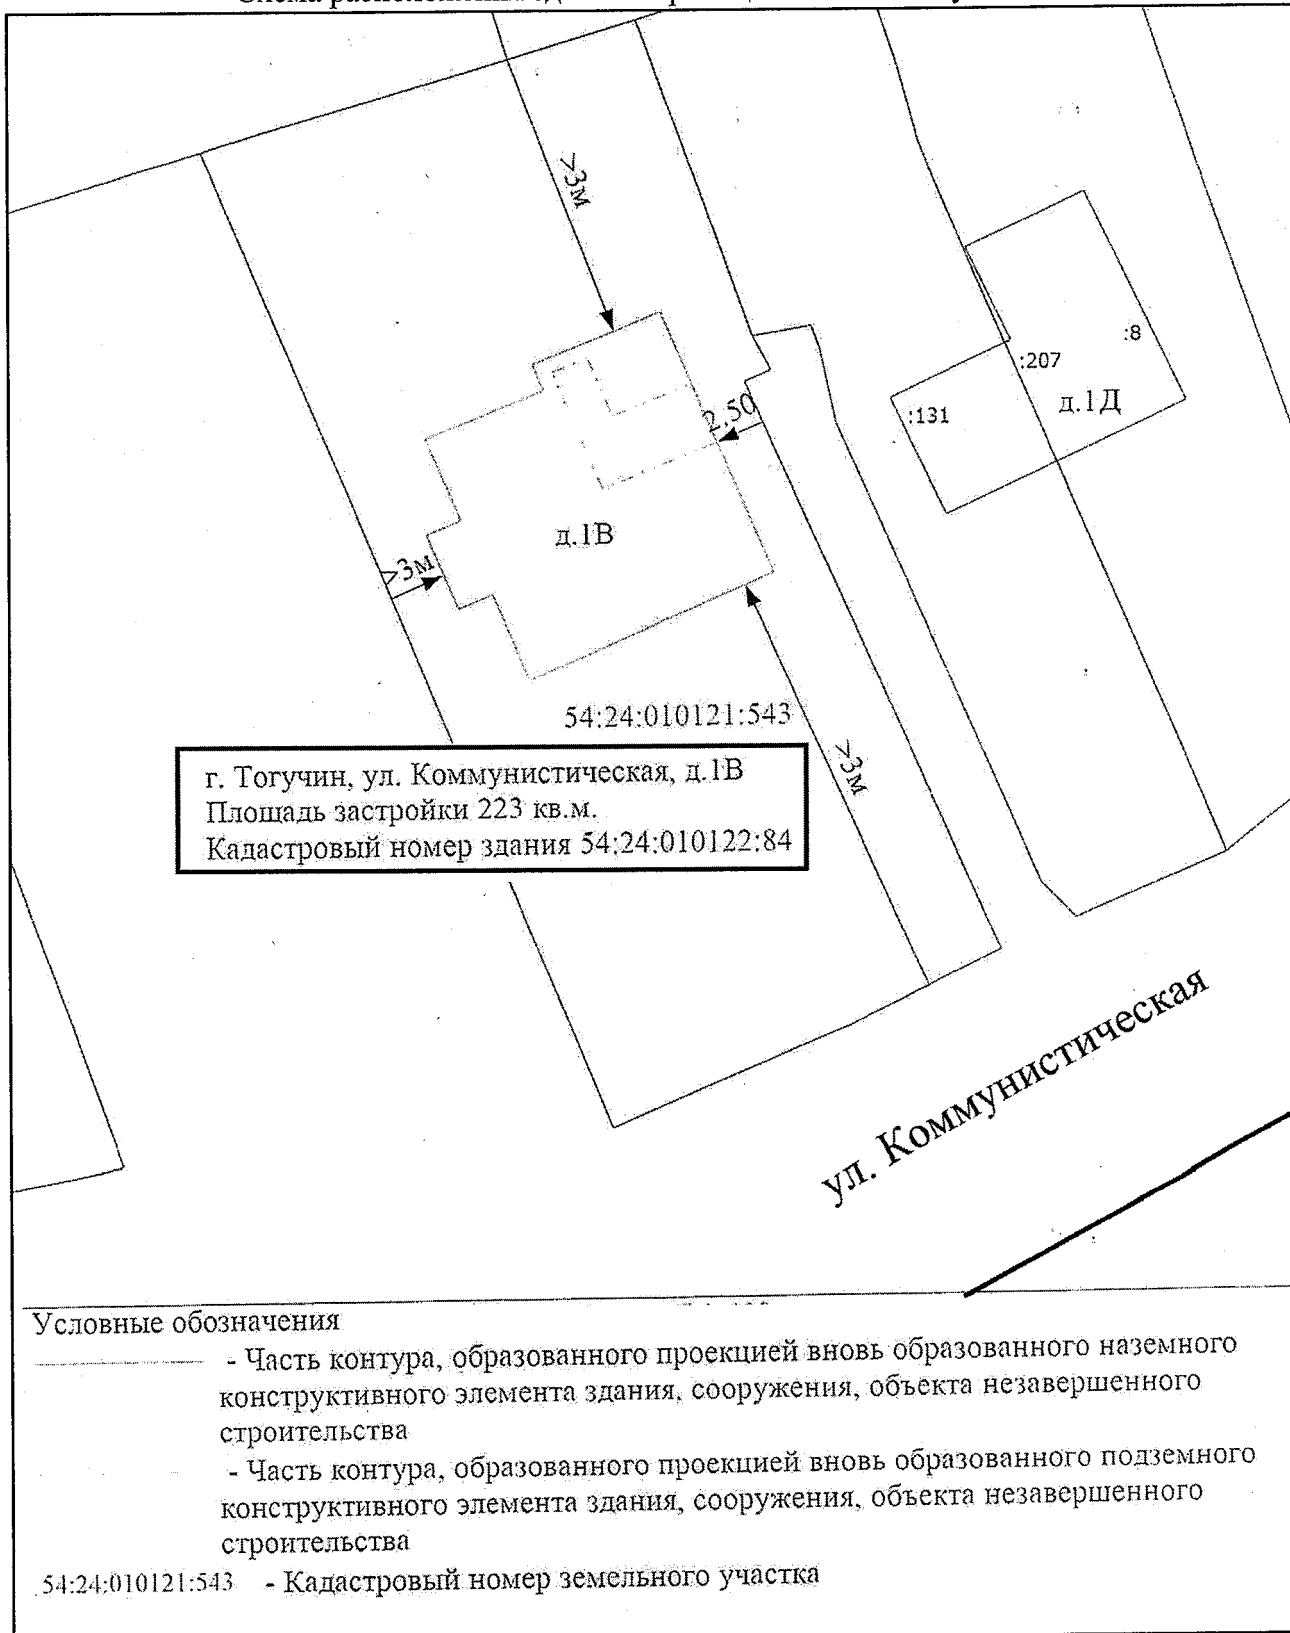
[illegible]

>3м

:8
:207
:131
д.1Д

2,50

д.1В

>3м

54:24:010121:543

>3м

г. Тогучин, ул. Коммунистическая, д.1В
Площадь застройки 223 кв.м.
Кадастровый номер здания 54:24:010122:84

ул. Коммунистическая

Условные обозначения
- Часть контура, образованного проекцией вновь образованного наземного конструктивного элемента здания, сооружения, объекта незавершенного строительства
- Часть контура, образованного проекцией вновь образованного подземного конструктивного элемента здания, сооружения, объекта незавершенного строительства
54:24:010121:543 - Кадастровый номер земельного участка